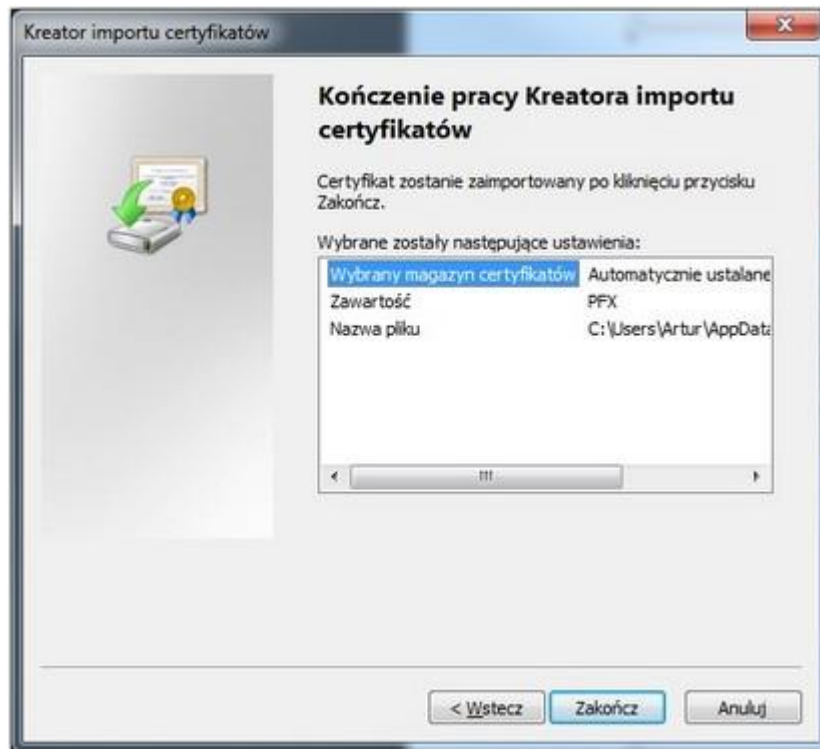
Kreator importu certyfikatów

Kończenie pracy Kreatora importu certyfikatów

Certyfikat zostanie zaimportowany po kliknięciu przycisku Zakończ.

Wybrane zostały następujące ustawienia:

| | |
|---|---|
| Wybrany magazyn certyfikatów | Automatycznie ustalane |
| Zawartość | PFX |
| Nazwa pliku | C:\Users\Artur\AppData |

< Wstecz | Zakończ | Anuluj